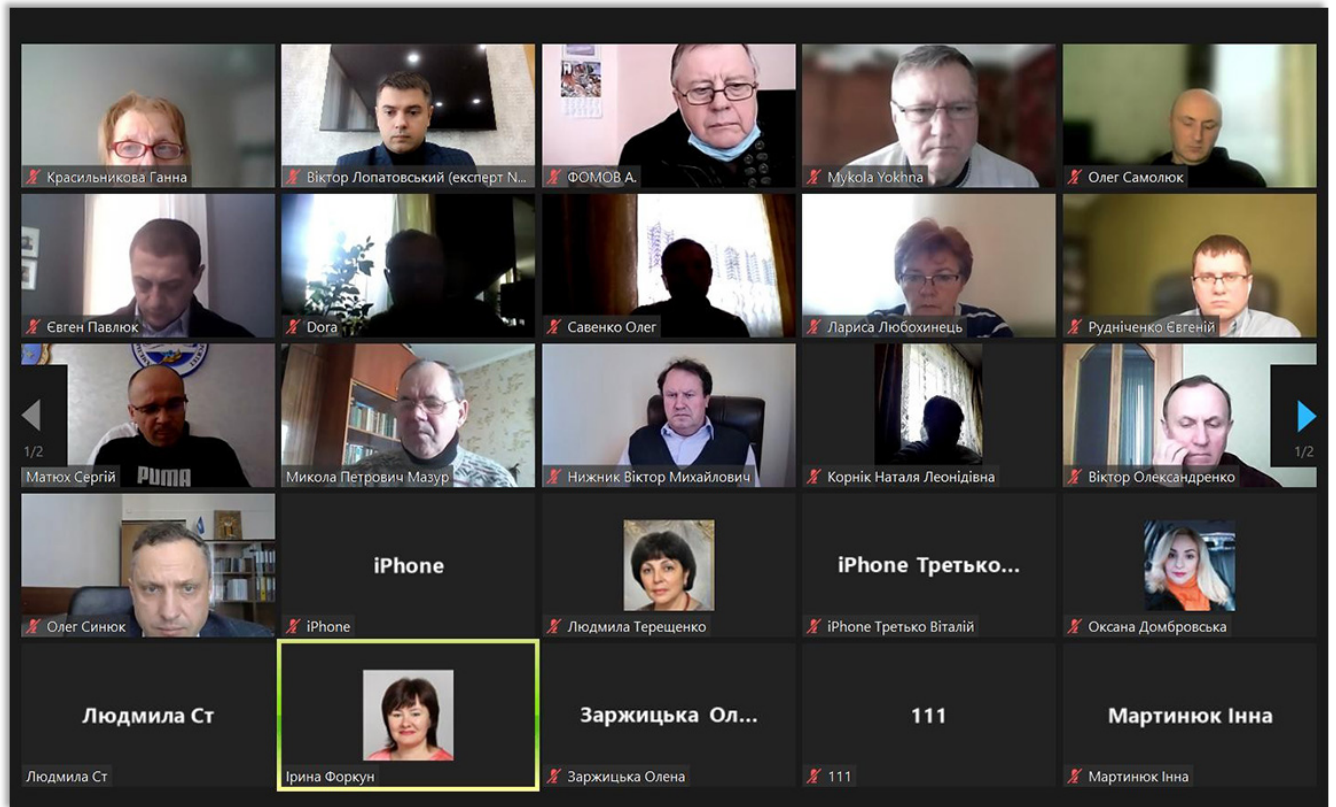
Красильникова Ганна

Віктор Лопатовський (експерт N...

ФОМОВ А.

Mykola Yokhna

Олег Самолюк

Євген Павлюк

Dora

Савенко Олег

Лариса Любохинець

Рудніченко Євгеній

1/2

Матюх Сергій

PUMA

Микола Петрович Мазур

Нижник Віктор Михайлович

Корнік Наталя Леонідівна

Віктор Олександренко

1/2

Олег Синюк

iPhone

iPhone

Людмила Терещенко

iPhone Третько...

iPhone Третько Віталій

Оксана Домбровська

Людмила Ст

Людмила Ст

Ірина Форкун

Заржицька Ол...

Заржицька Олена

111

111

Мартинюк Інна

Мартинюк Інна